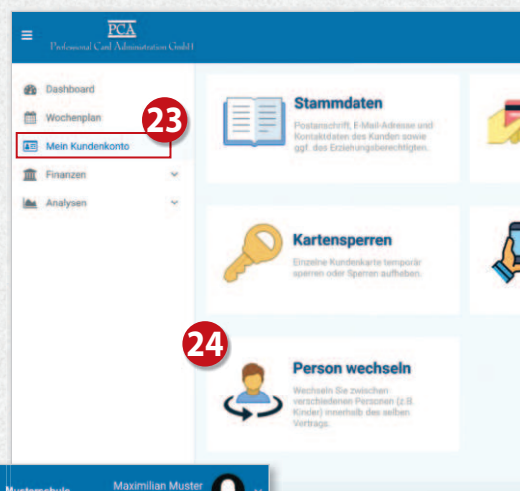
PCA
Professional Card Administration GmbH

Dashboard
Wochenplan
Mein Kundenkonto
Finanzen
Analysen

23

Stammdaten
Postanschrift, E-Mail-Adresse und Kontaktdaten des Kunden sowie ggf. des Erziehungsberechtigten.

Kartensperren
Einzelne Kundenkarte temporär sperren oder Sperren aufheben.

24

Person wechseln
Wechseln Sie zwischen verschiedenen Personen (z.B. Kinder) innerhalb des selben Vertrags.

Musterschule
Maximilian Muster